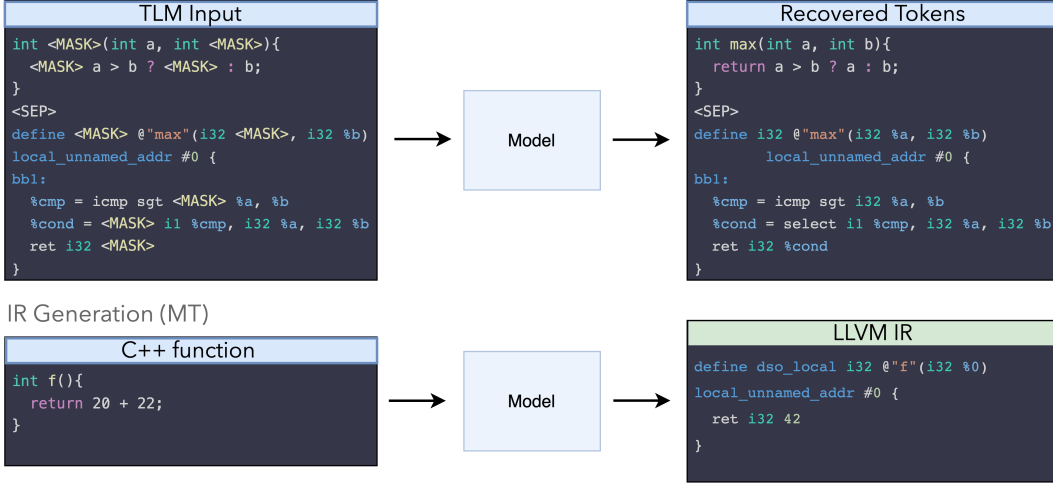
TLM Input

int <MASK>(int a, int <MASK>){
<MASK> a > b ? <MASK> : b;
}
<SEP>
define <MASK> @"max"(i32 <MASK>, i32 %b)
local_unnamed_addr #0 {
bb1:
%cmp = icmp sgt <MASK> %a, %b
%cond = <MASK> i1 %cmp, i32 %a, i32 %b
ret i32 <MASK>
}

Model

Recovered Tokens

int max(int a, int b){
return a > b ? a : b;
}
<SEP>
define i32 @"max"(i32 %a, i32 %b)
local_unnamed_addr #0 {
bb1:
%cmp = icmp sgt i32 %a, %b
%cond = select i1 %cmp, i32 %a, i32 %b
ret i32 %cond
}

IR Generation (MT)

C++ function

int f(){
return 20 + 22;
}

Model

LLVM IR

define dso_local i32 @"f"(i32 %0)
local_unnamed_addr #0 {
ret i32 42
}